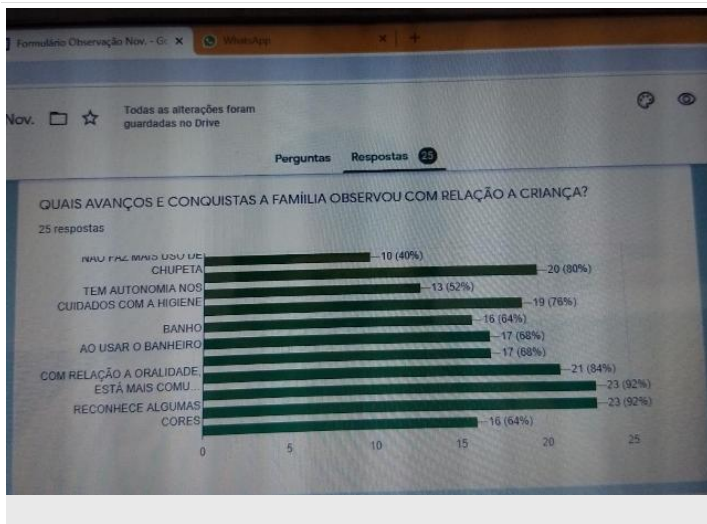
Formulário Observação Nov. - G ×
WhatsApp

Nov.

Todas as alterações foram guardadas no Drive

Perguntas
Respostas 25

QUAIS AVANÇOS E CONQUISTAS A FAMÍILIA OBSERVOU COM RELAÇÃO A CRIANÇA?

25 respostas

NÃO FAZ MAIS USO DE CHUPETA
TEM AUTONOMIA NOS CUIDADOS COM A HIGIENE
BANHO
AO USAR O BANHEIRO
COM RELAÇÃO A ORALIDADE, ESTÁ MAIS COMU...
RECONHECE ALGUMAS CORES

10 (40%)
20 (80%)
13 (52%)
19 (76%)
16 (64%)
17 (68%)
17 (68%)
21 (84%)
23 (92%)
23 (92%)
16 (64%)

0
5
10
15
20
25